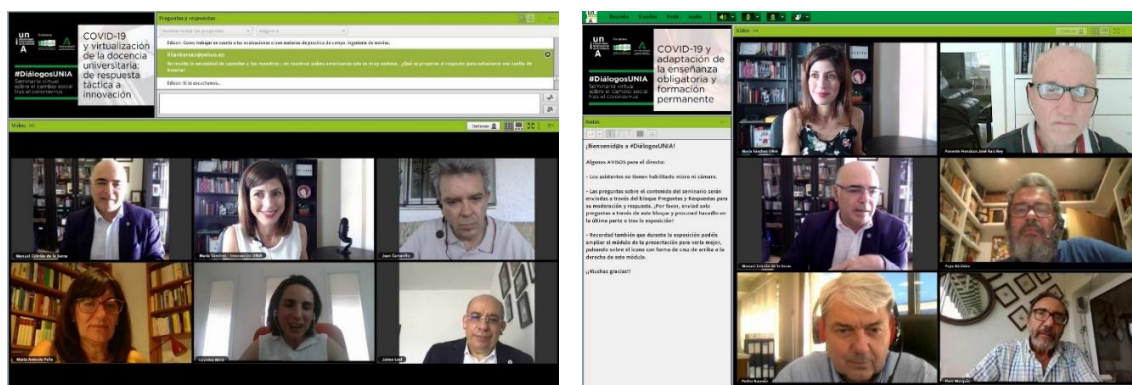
un
A

COVID-19 y virtualización de la docencia universitaria: de respuesta táctica a innovación

#DiálogosUNIA
Seminario virtual sobre el cambio social tras el coronavirus

Preguntas y respuestas

Video

Manuel Colunga de la Serna
María Sánchez · Innovación UNIA
Juan Camarillo
María Antonia Peña
Lucrecia Moro
Jaime Lust

un
A

COVID-19 y adaptación de la enseñanza obligatoria y formación permanente

#DiálogosUNIA
Seminario virtual sobre el cambio social tras el coronavirus

Video

Notas

¡Bienvenid@s a #DiálogosUNIA!

Algunos AVISOS para el directo:

- Los asistentes no tienen habilitado micro ni cámara.

- Las preguntas sobre el contenido del seminario serán enviadas a través del bloque Preguntas y Respuestas para su moderación y respuesta. ¡Por favor, enviad solo preguntas a través de este bloque y procurad hacerlo en la última parte o tras la exposición!

- Recordad también que durante la exposición podéis ampliar el módulo de la presentación para verla mejor, pulsando sobre el icono con forma de cruz de arriba a la derecha de este módulo.

¡¡Muchas gracias!!

María Sánchez UNIA
Manuel Colunga de la Serna
Pepe Martínez
Pedro Navarro
Pere Marquès